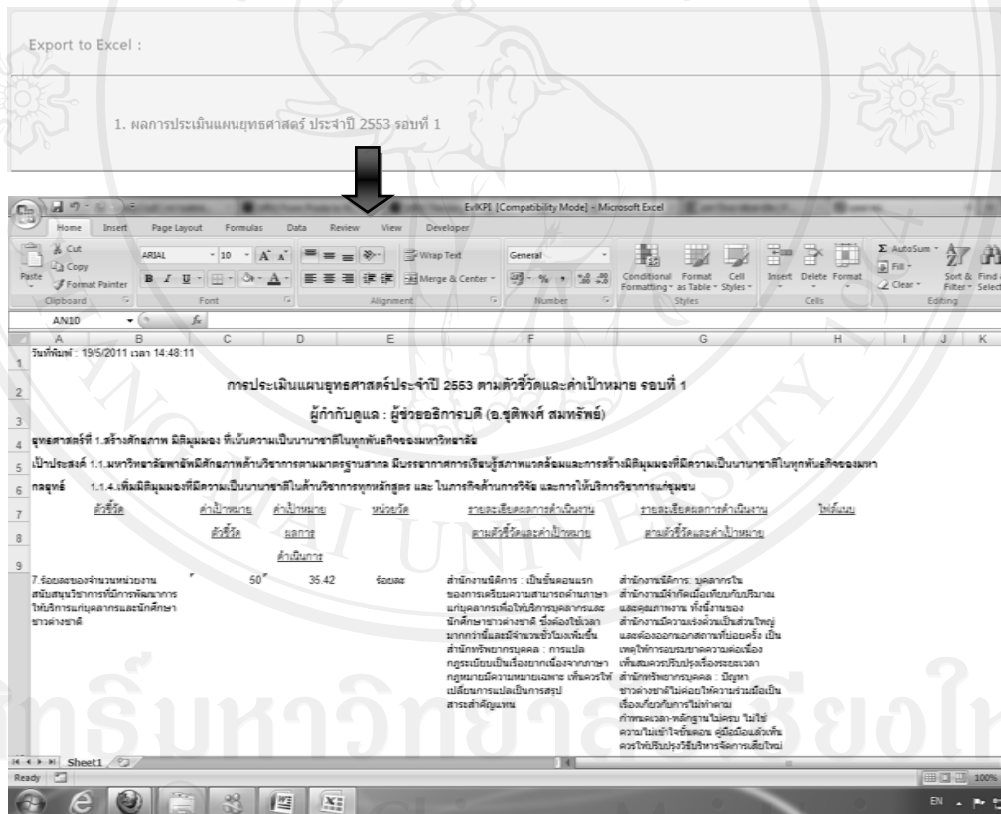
Export to Excel :

1. ผลการประเมินแผนยุทธศาสตร์ ประจำปี 2553 รอบที่ 1

EvlKPI [Compatibility Mode] - Microsoft Excel

Home Insert Page Layout Formulas Data Review View Developer

Cut Copy Format Painter Paste Clipboard ARIAL 10 Font Wrap Text Merge & Center Alignment General Number Conditional Formatting Format as Table Cell Styles Styles Insert Delete Format Cells AutoSum Fill Clear Sort & Filter Find & Select Editing

AN10 $f_x$

A B C D E F G H I J K

วันที่พิมพ์ : 19/5/2011 เวลา 14:48:11

การประเมินแผนยุทธศาสตร์ประจำปี 2553 ตามตัวชี้วัดและค่าเป้าหมาย รอบที่ 1

ผู้กำกับดูแล : ผู้ช่วยอธิการบดี (อ.ชุติพงศ์ สมทรัพย์)

ยุทธศาสตร์ที่ 1.สร้างศักยภาพ มิติมุมมอง ที่เน้นความเป็นนานาชาติในทุกพันธกิจของมหาวิทยาลัย

เป้าประสงค์ 1.1.มหาวิทยาลัยพัฒนาศักยภาพด้านบริการตามมาตรฐานสากล มีบรรยากาศการเรียนรู้สภาพแวดล้อมและการสร้างมิติมุมมองที่มีความเป็นนานาชาติในทุกพันธกิจของมหา

กลยุทธ์ 1.1.4.เพิ่มมิติมุมมองที่มีความเป็นนานาชาติในด้านบริการการทุกหลักสูตร และ ในภารกิจด้านการวิจัย และการให้บริการวิชาการแก่ชุมชน

| ตัวชี้วัด | ค่าเป้าหมายตัวชี้วัด | ค่าเป้าหมายผลการดำเนินการ | หน่วยวัด | รายละเอียดผลการดำเนินงานตามตัวชี้วัดและค่าเป้าหมาย | รายละเอียดผลการดำเนินงานตามตัวชี้วัดและค่าเป้าหมาย | ไฟล์แนบ |
|---|---|---|---|---|---|---|
| 7.ร้อยละของจำนวนหน่วยงานสนับสนุนวิชาการที่มีการพัฒนาการให้บริการแก่บุคลากรและนักศึกษาชาวต่างชาติ | 50 | 35.42 | ร้อยละ | สำนักงานพิการ : เป็นขั้นตอนแรกของการเตรียมความสามารถด้านภาษาแก่บุคลากรเพื่อให้บริการบุคลากรและนักศึกษาชาวต่างชาติ ซึ่งต้องใช้เวลามากกว่านี้และมีจำนวนชั่วโมงเพิ่มขึ้น สำนักทรัพยากรบุคคล : การแปลกฎระเบียบเป็นเรื่องยากเนื่องจากภาษากฎหมายมีความหมายเฉพาะ เห็นควรให้เปลี่ยนการแปลเป็นการสรุปสาระสำคัญแทน | สำนักงานพิการ: บุคลากรในสำนักงานมีจำกัดเมื่อเทียบกับปริมาณและคุณภาพงาน ทั้งนี้งานของสำนักงานมีความเร่งด่วนเป็นส่วนใหญ่และต้องออกนอกสถานที่บ่อยครั้ง เป็นเหตุให้การอบรมขาดความต่อเนื่อง เห็นสมควรปรับปรุงเรื่องระยะเวลา สำนักทรัพยากรบุคคล : ปัญหาชาวต่างชาติไม่ค่อยให้ความร่วมมือเป็นเรื่องเกี่ยวกับการไม่ทำตามกำหนดเวลา หลักฐานไม่ครบ ไม่ใช่ความไม่เข้าใจขั้นตอน คู่มือน้อยแล้วเห็นควรให้ปรับปรุงวิธีบริหารจัดการเสียใหม่ | |

Sheet1

Ready

100%

EN